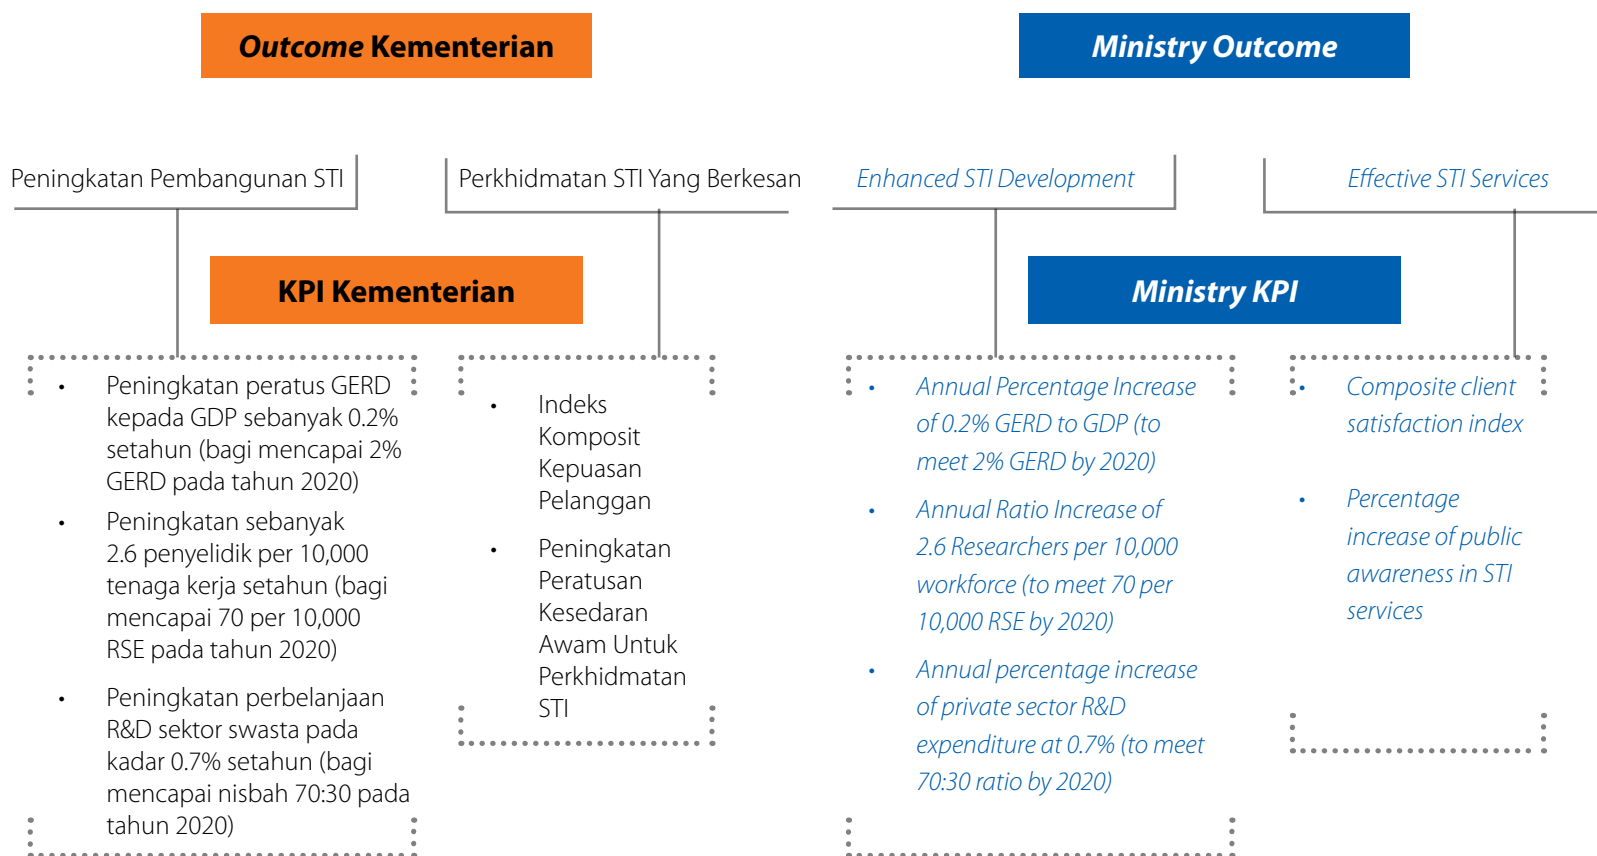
Outcome Kementerian

Ministry Outcome

Peningkatan Pembangunan STI

Perkhidmatan STI Yang Berkesan

Enhanced STI Development

Effective STI Services

KPI Kementerian

Ministry KPI

- Peningkatan peratus GERD kepada GDP sebanyak 0.2% setahun (bagi mencapai 2% GERD pada tahun 2020)
- Peningkatan sebanyak 2.6 penyelidik per 10,000 tenaga kerja setahun (bagi mencapai 70 per 10,000 RSE pada tahun 2020)
- Peningkatan perbelanjaan R&D sektor swasta pada kadar 0.7% setahun (bagi mencapai nisbah 70:30 pada tahun 2020)

- Indeks Komposit Kepuasan Pelanggan
- Peningkatan Peratusan Kesedaran Awam Untuk Perkhidmatan STI

- Annual Percentage Increase of 0.2% GERD to GDP (to meet 2% GERD by 2020)
- Annual Ratio Increase of 2.6 Researchers per 10,000 workforce (to meet 70 per 10,000 RSE by 2020)
- Annual percentage increase of private sector R&D expenditure at 0.7% (to meet 70:30 ratio by 2020)

- Composite client satisfaction index
- Percentage increase of public awareness in STI services